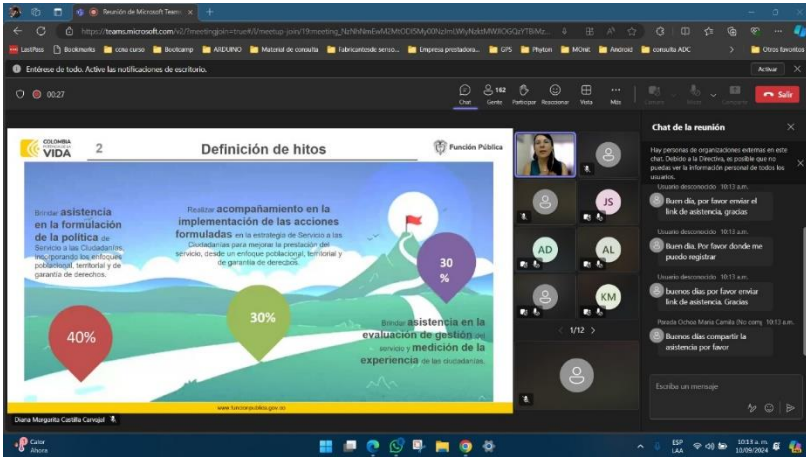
Reunión de Microsoft Teams ×

https://teams.microsoft.com/v2/?meetingjoin=true#/l/meetup-join/19meeting_NzNhNmEwM2MtODI5My00NzlmLWIyNzktMWI0OGQzYTBiMz...

LastPass Bookmarks curso curso Bootcamp ARDUINO Material de consulta Fabricantes de senso... Empresa prestadora... GPS Phyton MOme Android consulta ADC Otros favoritos

Entérese de todo. Active las notificaciones de escritorio. Activar

00:27

Chat 162 Gente Participar Reaccionar Vista Más Cámara Micro Compartir Salir

COLOMBIA POTENCIA DE LA VIDA

2 Definición de hitos

Función Pública

Brindar asistencia en la formulación de la política de Servicio a las Ciudadanías, incorporando los enfoques poblacional, territorial y de garantía de derechos.

Realizar acompañamiento en la implementación de las acciones formuladas en la estrategia de Servicio a las Ciudadanías para mejorar la prestación del servicio, desde un enfoque poblacional, territorial y de garantía de derechos.

30 %

40%

30%

Brindar asistencia en la evaluación de gestión del servicio y medición de la experiencia de las ciudadanías.

www.funcionpublica.gov.co

Diana Margarita Castilla Carvajal

JS

AD AL

KM

1/12

Chat de la reunión

Hay personas de organizaciones externas en este chat. Debido a la Directiva, es posible que no puedas ver la información personal de todos los usuarios.

Usuario desconocido 10:13 a.m.
Buen día, por favor enviar el link de asistencia, gracias

Usuario desconocido 10:13 a.m.
Buen día. Por favor donde me puedo registrar

Usuario desconocido 10:13 a.m.
buenos dias por favor enviar link de asistencia. Gracias

Parada Ochoa Maria Camila (No comp 10:13 a.m.
Buenos días compartir la asistencia por favor

Escriba un mensaje

Calor Ahora

ESP LAA 10:13 a.m. 10/09/2024